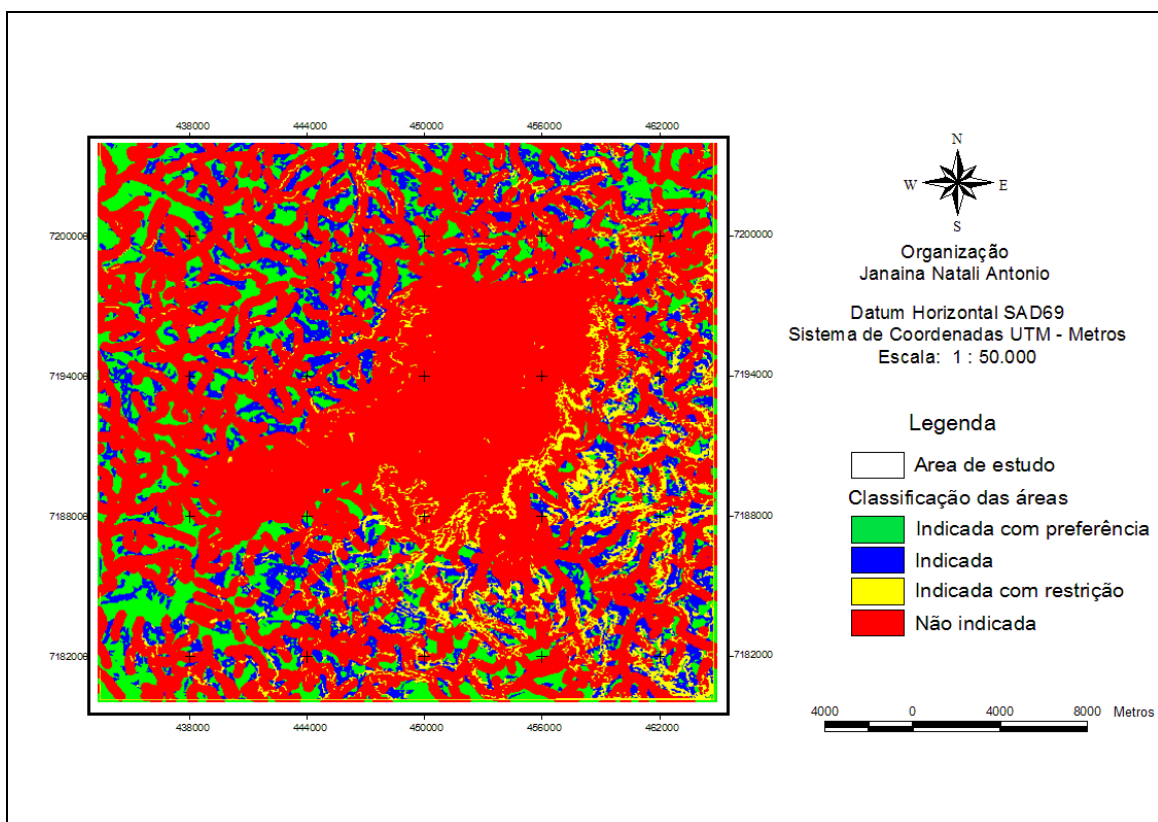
438000 444000 450000 456000 462000

7200000
7194000
7188000
7182000

7200000
7194000
7188000
7182000

438000 444000 450000 456000 462000

N
W E
S

Organização
Janaina Natali Antonio

Datum Horizontal SAD69
Sistema de Coordenadas UTM - Metros
Escala: 1 : 50.000

Legenda
Area de estudo
Classificação das áreas
Indicada com preferência
Indicada
Indicada com restrição
Não indicada

4000 0 4000 8000 Metros